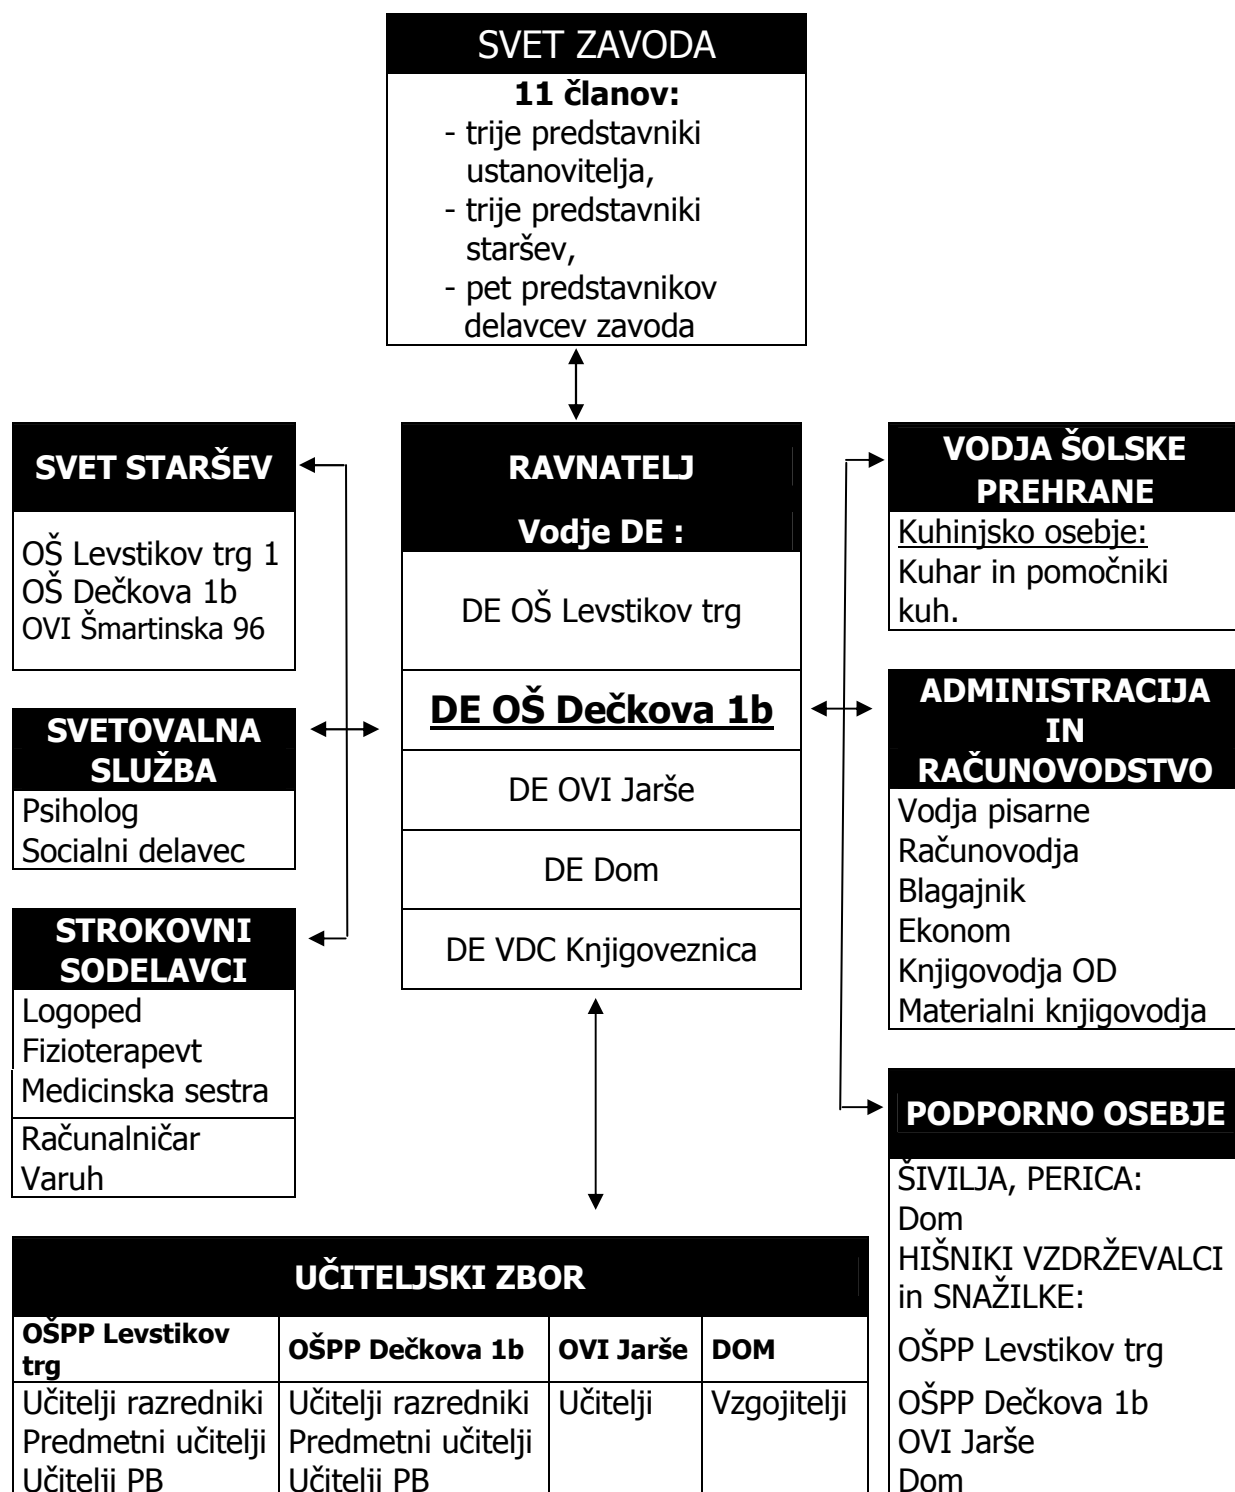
SVET ZAVODA

**11 članov:**
- trije predstavniki ustanovitelja,
- trije predstavniki staršev,
- pet predstavnikov delavcev zavoda

SVET STARŠEV

OŠ Levstikov trg 1
OŠ Dečkova 1b
OVI Šmartinska 96

SVETOVALNA SLUŽBA

Psiholog
Socialni delavec

STROKOVNI SODELAVCI

Logoped
Fizioterapevt
Medicinska sestra
Računalničar
Varuh

RAVNATELJ

Vodje DE :

DE OŠ Levstikov trg

DE OŠ Dečkova 1b

DE OVI Jarše

DE Dom

DE VDC Knjigoveznica

VODJA ŠOLSKE PREHRANE

Kuhinjsko osebje:
Kuhar in pomočniki kuh.

ADMINISTRACIJA IN RAČUNOVODSTVO

Vodja pisarne
Računovodja
Blagajnik
Ekonom
Knjigovodja OD
Materialni knjigovodja

PODPORNO OSEBJE

ŠIVILJA, PERICA:
Dom
HIŠNIKI VZDRŽEVALCI in SNAŽILKE:
OŠPP Levstikov trg
OŠPP Dečkova 1b
OVI Jarše
Dom

UČITELJSKI ZBOR

| OŠPP Levstikov trg | OŠPP Dečkova 1b | OVI Jarše | DOM |
|---|---|---|---|
| Učitelji razredniki<br>Predmetni učitelji<br>Učitelji PB | Učitelji razredniki<br>Predmetni učitelji<br>Učitelji PB | Učitelji | Vzgojitelji |